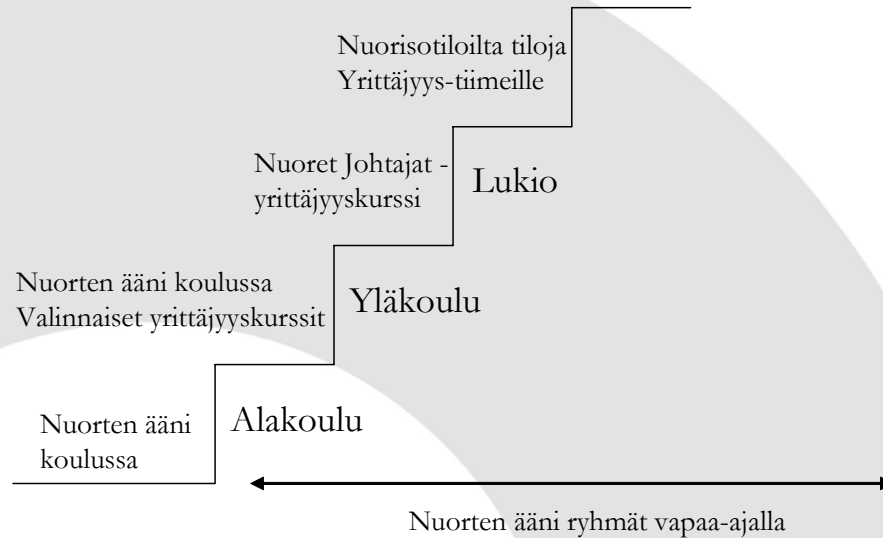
Nuorisotiloilta tiloja
Yrittäjyys-tiimeille

Nuoret Johtajat - yrittäjyyskurssi

Lukio

Nuorten ääni koulussa
Valinnaiset yrittäjyyskurssit

Yläkoulu

Nuorten ääni koulussa

Alakoulu

Nuorten ääni ryhmät vapaa-ajalla